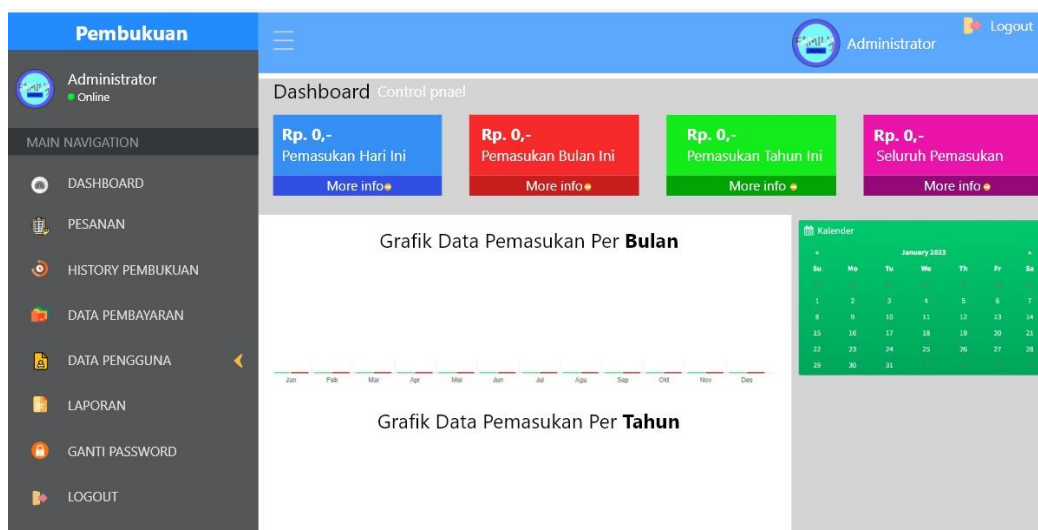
Pembukuan

Administrator
Online

MAIN NAVIGATION

DASHBOARD

PESANAN

HISTORY PEMBUKUAN

DATA PEMBAYARAN

DATA PENGGUNA

LAPORAN

GANTI PASSWORD

LOGOUT

Administrator

Logout

Dashboard Control pnael

Rp. 0,-
Pemasukan Hari Ini
More info

Rp. 0,-
Pemasukan Bulan Ini
More info

Rp. 0,-
Pemasukan Tahun Ini
More info

Rp. 0,-
Seluruh Pemasukan
More info

Grafik Data Pemasukan Per **Bulan**

Jan Feb Mar Apr Mei Jun Jul Agu Sep Okt Nov Des

Grafik Data Pemasukan Per **Tahun**

Kalender

January 2023

| Su | Mo | Tu | We | Th | Fr | Sa |
|---|---|---|---|---|---|---|
| 1 | 2 | 3 | 4 | 5 | 6 | 7 |
| 8 | 9 | 10 | 11 | 12 | 13 | 14 |
| 15 | 16 | 17 | 18 | 19 | 20 | 21 |
| 22 | 23 | 24 | 25 | 26 | 27 | 28 |
| 29 | 30 | 31 | | | | |